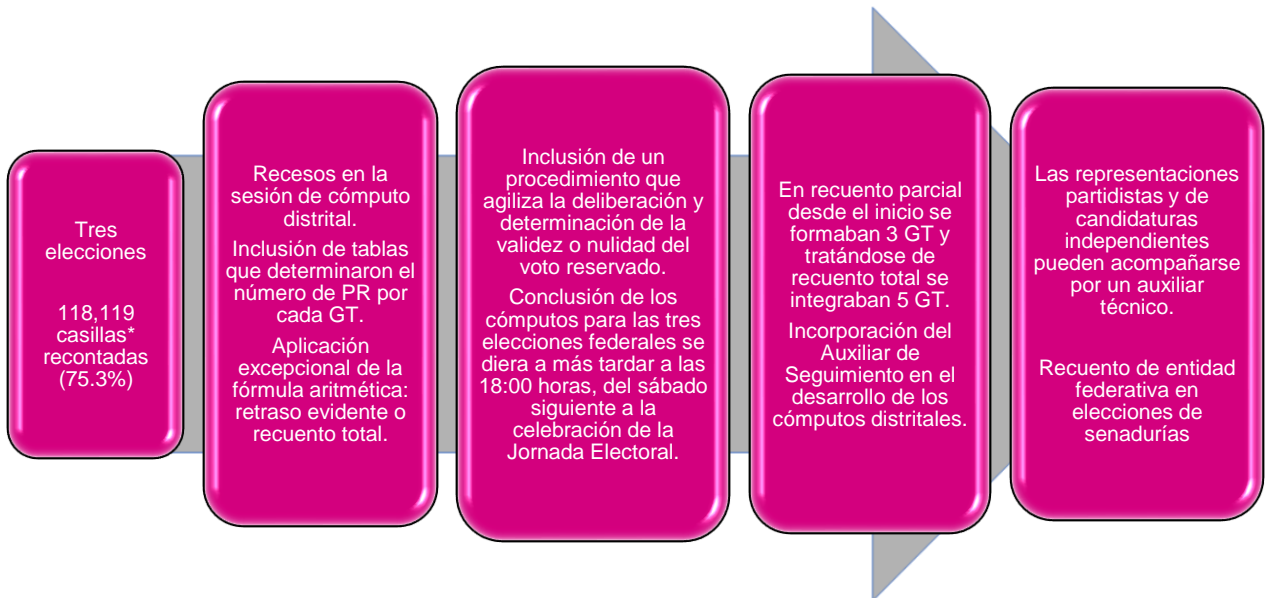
Tres elecciones

118,119 casillas* recontadas (75.3%)

Recesos en la sesión de cómputo distrital.

Inclusión de tablas que determinaron el número de PR por cada GT.

Aplicación excepcional de la fórmula aritmética: retraso evidente o recuento total.

Inclusión de un procedimiento que agiliza la deliberación y determinación de la validez o nulidad del voto reservado.

Conclusión de los cómputos para las tres elecciones federales se diera a más tardar a las 18:00 horas, del sábado siguiente a la celebración de la Jornada Electoral.

En recuento parcial desde el inicio se formaban 3 GT y tratándose de recuento total se integraban 5 GT.

Incorporación del Auxiliar de Seguimiento en el desarrollo de los cómputos distritales.

Las representaciones partidistas y de candidaturas independientes pueden acompañarse por un auxiliar técnico.

Recuento de entidad federativa en elecciones de senadurías